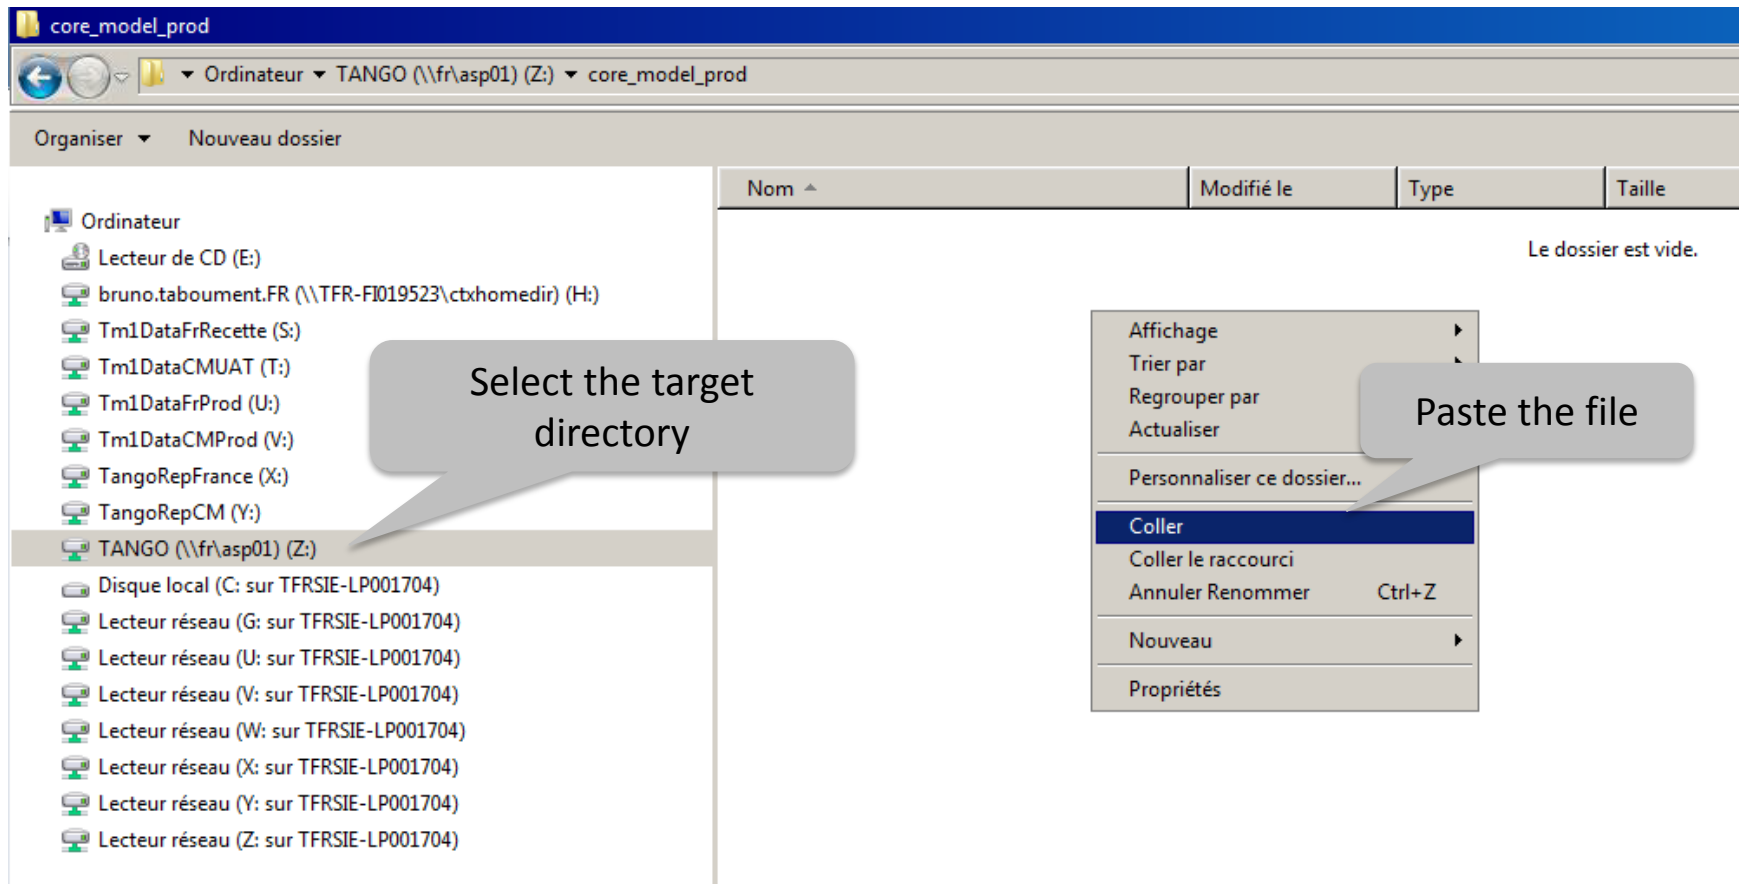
core_model_prod

Ordinateur ▸ TANGO (\\fr\asp01) (Z:) ▸ core_model_prod

Organiser ▾ Nouveau dossier

Ordinateur
Lecteur de CD (E:)
bruno.taboument.FR (\\TFR-FI019523\ctxhomedir) (H:)
Tm1DataFrRecette (S:)
Tm1DataCMUAT (T:)
Tm1DataFrProd (U:)
Tm1DataCMProd (V:)
TangoRepFrance (X:)
TangoRepCM (Y:)
TANGO (\\fr\asp01) (Z:)
Disque local (C: sur TFRSIE-LP001704)
Lecteur réseau (G: sur TFRSIE-LP001704)
Lecteur réseau (U: sur TFRSIE-LP001704)
Lecteur réseau (V: sur TFRSIE-LP001704)
Lecteur réseau (W: sur TFRSIE-LP001704)
Lecteur réseau (X: sur TFRSIE-LP001704)
Lecteur réseau (Y: sur TFRSIE-LP001704)
Lecteur réseau (Z: sur TFRSIE-LP001704)

Select the target directory

| Nom | Modifié le | Type | Taille |
|---|---|---|---|

Le dossier est vide.

Affichage
Trier par
Regrouper par
Actualiser
Personnaliser ce dossier...
Coller
Coller le raccourci
Annuler Renommer Ctrl+Z
Nouveau
Propriétés

Paste the file